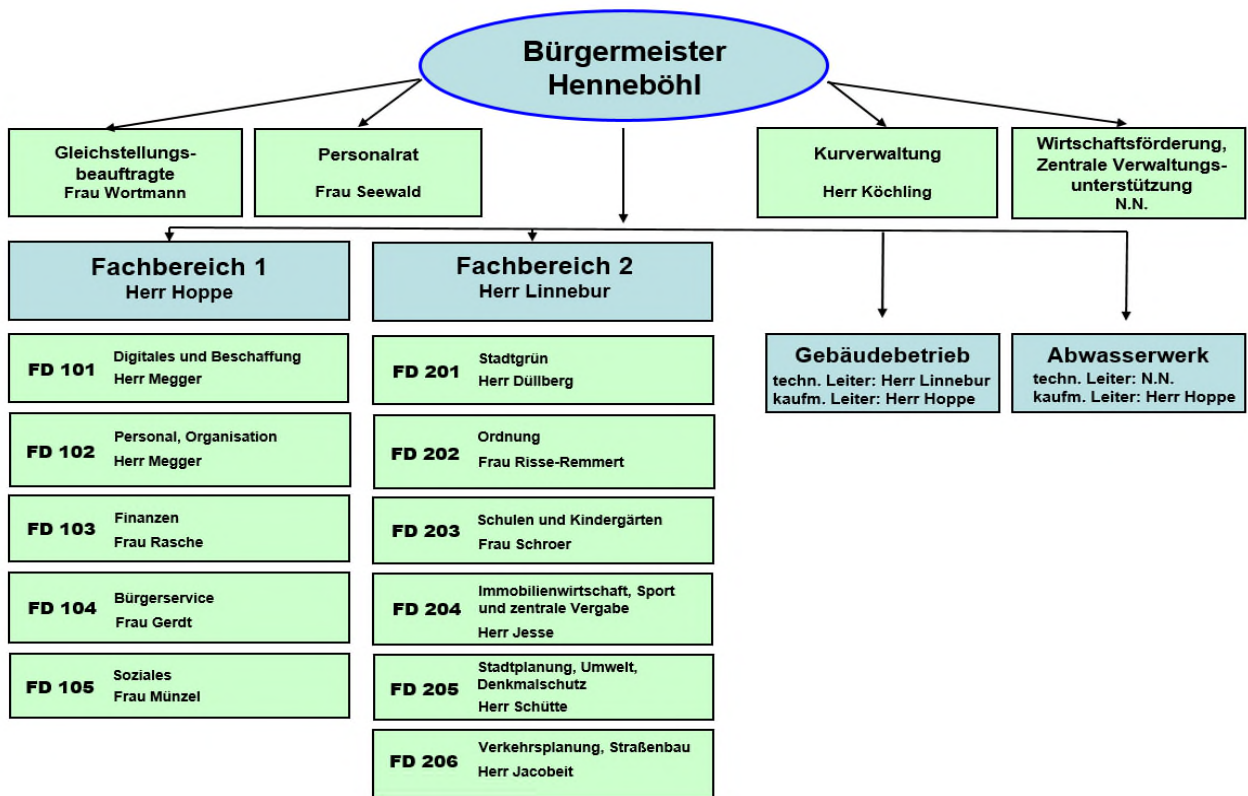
Bürgermeister
Henneböhl

Gleichstellungsbeauftragte
Frau Wortmann

Personalrat
Frau Seewald

Kurverwaltung
Herr Köchling

Wirtschaftsförderung, Zentrale Verwaltungsunterstützung
N.N.

Fachbereich 1
Herr Hoppe

FD 101 Digitales und Beschaffung
Herr Megger

FD 102 Personal, Organisation
Herr Megger

FD 103 Finanzen
Frau Rasche

FD 104 Bürgerservice
Frau Gerdt

FD 105 Soziales
Frau Münzel

Fachbereich 2
Herr Linnebur

FD 201 Stadtgrün
Herr Düllberg

FD 202 Ordnung
Frau Risse-Remmert

FD 203 Schulen und Kindergärten
Frau Schroer

FD 204 Immobilienwirtschaft, Sport und zentrale Vergabe
Herr Jesse

FD 205 Stadtplanung, Umwelt, Denkmalschutz
Herr Schütte

FD 206 Verkehrsplanung, Straßenbau
Herr Jacobeit

Gebäudebetrieb
techn. Leiter: Herr Linnebur
kaufm. Leiter: Herr Hoppe

Abwasserwerk
techn. Leiter: N.N.
kaufm. Leiter: Herr Hoppe